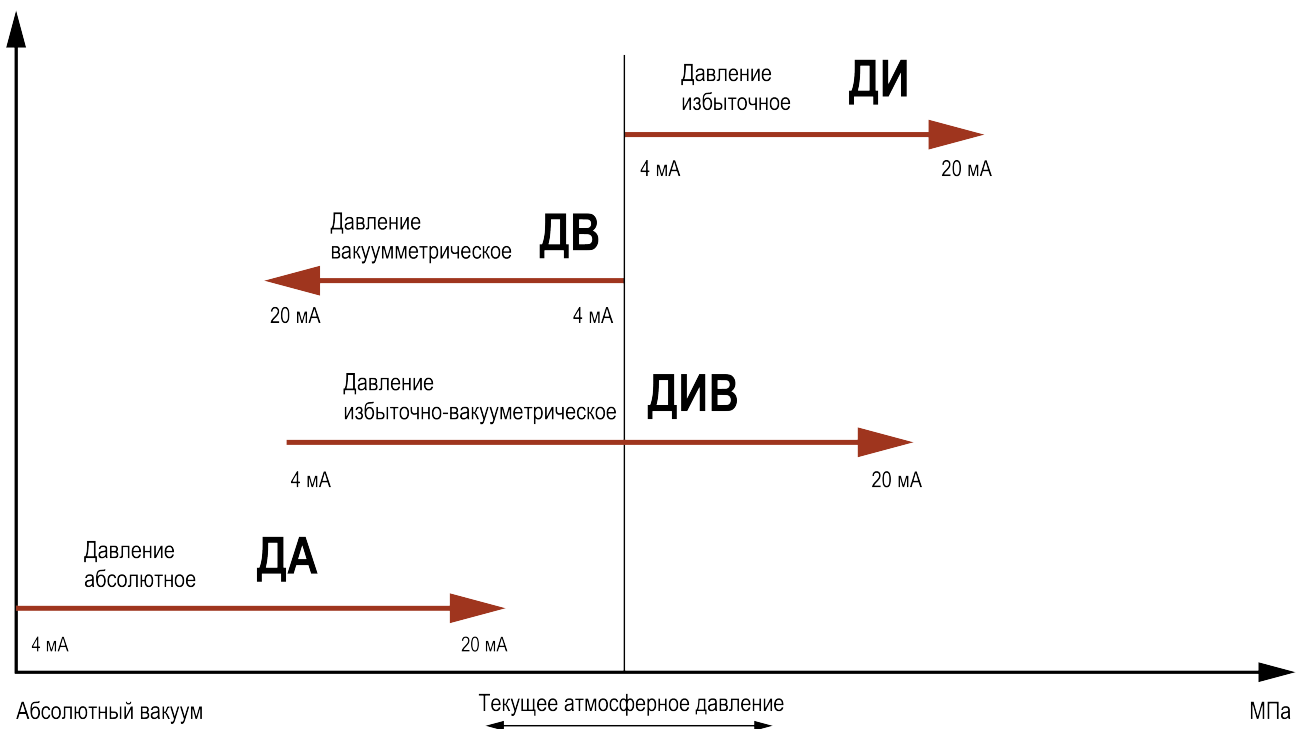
Давление избыточное
ДИ
4 мА
20 мА

Давление вакуумметрическое
ДВ
20 мА
4 мА

Давление избыточно-вакууметрическое
ДИВ
4 мА
20 мА

Давление абсолютное
ДА
4 мА
20 мА

Абсолютный вакуум
Текущее атмосферное давление
МПа